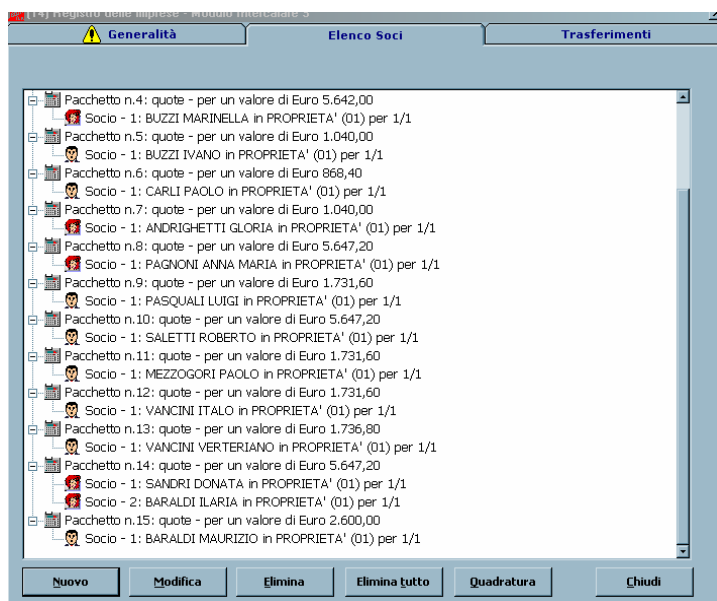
[14] Registro delle Imprese - Modulo Intercalare S

Generalità | Elenco Soci | Trasferimenti

Pacchetto n.4: quote - per un valore di Euro 5.642,00
Socio - 1: BUZZI MARINELLA in PROPRIETA' (01) per 1/1
Pacchetto n.5: quote - per un valore di Euro 1.040,00
Socio - 1: BUZZI IVANO in PROPRIETA' (01) per 1/1
Pacchetto n.6: quote - per un valore di Euro 868,40
Socio - 1: CARLI PAOLO in PROPRIETA' (01) per 1/1
Pacchetto n.7: quote - per un valore di Euro 1.040,00
Socio - 1: ANDRIGHETTI GLORIA in PROPRIETA' (01) per 1/1
Pacchetto n.8: quote - per un valore di Euro 5.647,20
Socio - 1: PAGNONI ANNA MARIA in PROPRIETA' (01) per 1/1
Pacchetto n.9: quote - per un valore di Euro 1.731,60
Socio - 1: PASQUALI LUIGI in PROPRIETA' (01) per 1/1
Pacchetto n.10: quote - per un valore di Euro 5.647,20
Socio - 1: SALETTI ROBERTO in PROPRIETA' (01) per 1/1
Pacchetto n.11: quote - per un valore di Euro 1.731,60
Socio - 1: MEZZOGORI PAOLO in PROPRIETA' (01) per 1/1
Pacchetto n.12: quote - per un valore di Euro 1.731,60
Socio - 1: VANCINI ITALO in PROPRIETA' (01) per 1/1
Pacchetto n.13: quote - per un valore di Euro 1.736,80
Socio - 1: VANCINI VERTERIANO in PROPRIETA' (01) per 1/1
Pacchetto n.14: quote - per un valore di Euro 5.647,20
Socio - 1: SANDRI DONATA in PROPRIETA' (01) per 1/1
Socio - 2: BARALDI ILARIA in PROPRIETA' (01) per 1/1
Pacchetto n.15: quote - per un valore di Euro 2.600,00
Socio - 1: BARALDI MAURIZIO in PROPRIETA' (01) per 1/1

Nuovo | Modifica | Elimina | Elimina tutto | Quadratura | Chiudi